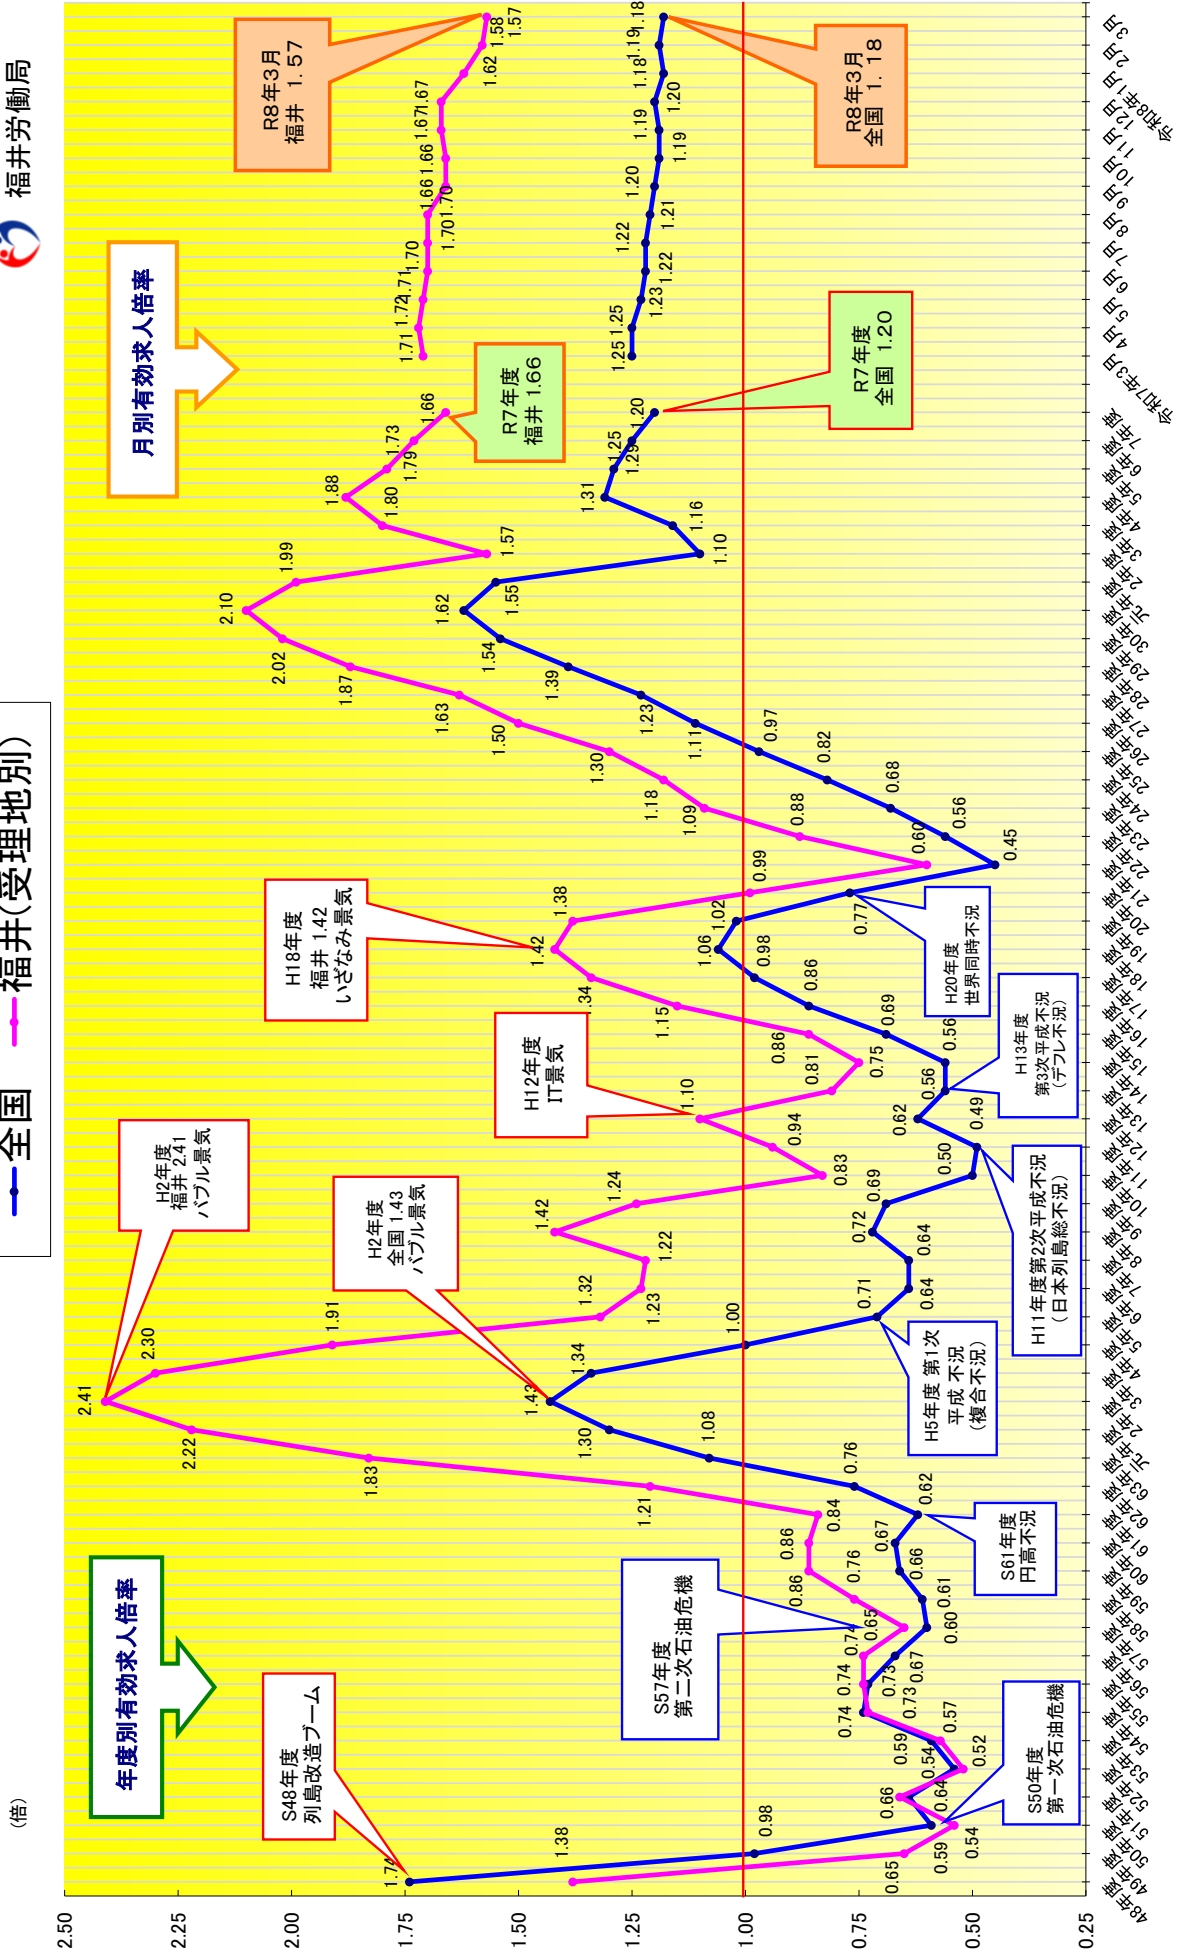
全国 福井(受理地別)

福井労働局

(倍)

2.50
2.25
2.00
1.75
1.50
1.25
1.00
0.75
0.50
0.25

年度別有効求人倍率

月別有効求人倍率

S48年度 列島改造ブーム

S50年度 第一次石油危機

S57年度 第二次石油危機

S61年度 円高不況

H2年度 福井 2.41 バブル景気

H2年度 全国 1.43 バブル景気

H5年度 第1次平成不況(複合不況)

H11年度第2次平成不況(日本列島総不況)

H12年度 IT景気

H13年度 第3次平成不況(デフレ不況)

H18年度 福井 1.42 いざなみ景気

H20年度 世界同時不況

R7年度 福井 1.66

R7年度 全国 1.20

R8年3月 福井 1.57

R8年3月 全国 1.18

1.74 1.38 0.65 0.59 0.66 0.59 0.54 0.74 0.73 0.74 0.65 0.76 0.86 0.86 0.84 1.21 1.83 2.22 2.41 2.30 1.91 1.32 1.23 1.22 1.42 1.24 0.83 0.94 1.10 0.81 0.75 0.86 1.15 1.34 1.42 1.38 0.99 0.60 0.88 1.09 1.18 1.30 1.50 1.63 1.87 2.02 2.10 1.99 1.57 1.80 1.88 1.79 1.73 1.66

1.74 0.98 0.54 0.64 0.52 0.57 0.73 0.67 0.60 0.61 0.66 0.67 0.62 0.76 1.08 1.30 1.43 1.34 1.00 0.71 0.64 0.64 0.72 0.69 0.50 0.49 0.62 0.56 0.56 0.69 0.86 0.98 1.06 1.02 0.77 0.45 0.56 0.68 0.82 0.97 1.11 1.23 1.39 1.54 1.62 1.55 1.10 1.16 1.31 1.29 1.25 1.20

1.71 1.72 1.71 1.70 1.70 1.70 1.66 1.66 1.67 1.67 1.62 1.58 1.57

1.25 1.25 1.23 1.22 1.22 1.21 1.20 1.19 1.19 1.20 1.18 1.19 1.18

48年度 49年度 50年度 51年度 52年度 53年度 54年度 55年度 56年度 57年度 58年度 59年度 60年度 61年度 62年度 63年度 元年度 2年度 3年度 4年度 5年度 6年度 7年度 8年度 9年度 10年度 11年度 12年度 13年度 14年度 15年度 16年度 17年度 18年度 19年度 20年度 21年度 22年度 23年度 24年度 25年度 26年度 27年度 28年度 29年度 30年度 元年度 2年度 3年度 4年度 5年度 6年度 7年度

令和7年3月 4月 5月 6月 7月 8月 9月 10月 11月 12月 令和8年1月 2月 3月